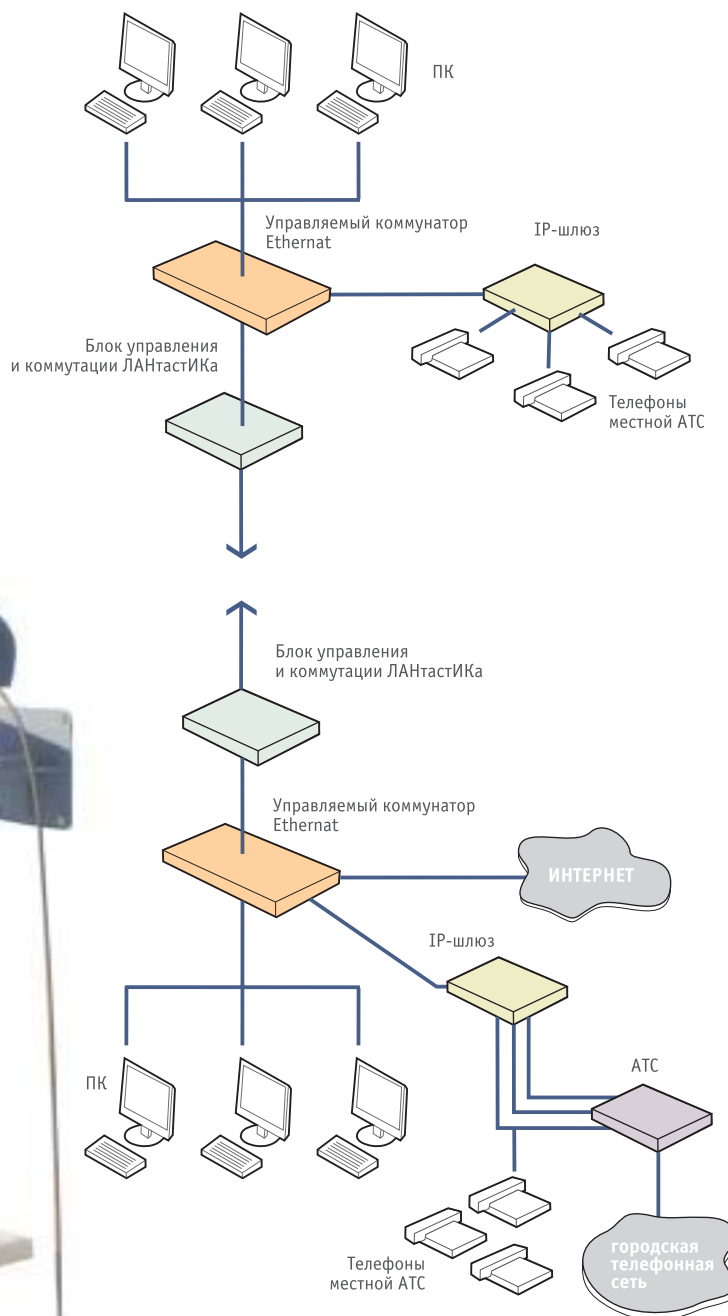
ПК

Управляемый коммутатор Ethernat

IP-шлюз

Блок управления и коммутации ЛАНтастИКа

Телефоны местной АТС

Блок управления и коммутации ЛАНтастИКа

Управляемый коммутатор Ethernat

ИНТЕРНЕТ

IP-шлюз

АТС

ПК

Телефоны местной АТС

городская телефонная сеть